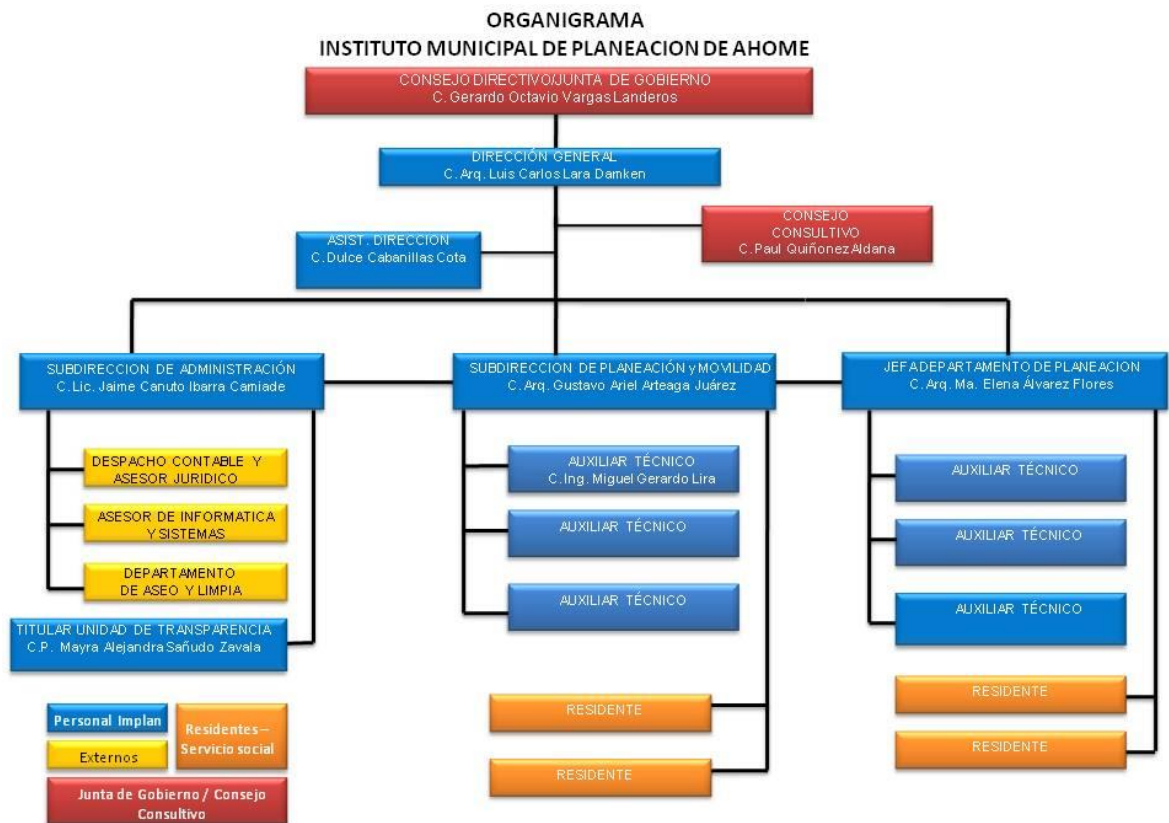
ORGANIGRAMA
INSTITUTO MUNICIPAL DE PLANEACION DE AHOME

CONSEJO DIRECTIVO/JUNTA DE GOBIERNO
C. Gerardo Octavio Vargas Landeros

DIRECCIÓN GENERAL
C. Arq. Luis Carlos Lara Damken

ASIST. DIRECCION
C.Dulce Cabanillas Cota

CONSEJO CONSULTIVO
C.Paul Quiñonez Aldana

SUBDIRECCION DE ADMINISTRACIÓN
C.Lic. Jaime Canuto Ibarra Camiade

DESPACHO CONTABLE Y ASESOR JURIDICO

ASESOR DE INFORMATICA Y SISTEMAS

DEPARTAMENTO DE ASEO Y LIMPIA

TITULAR UNIDAD DE TRANSPARENCIA
C.P. Mayra Alejandra Sañudo Zavala

SUBDIRECCION DE PLANEACIÓN y MOVILIDAD
C. Arq. Gustavo Ariel Arteaga Juárez

AUXILIAR TÉCNICO
C.Ing. Miguel Gerardo Lira

AUXILIAR TÉCNICO

AUXILIAR TÉCNICO

RESIDENTE

RESIDENTE

JEFA DEPARTAMENTO DE PLANEACION
C. Arq. Ma. Elena Álvarez Flores

AUXILIAR TÉCNICO

AUXILIAR TÉCNICO

AUXILIAR TÉCNICO

RESIDENTE

RESIDENTE

Personal Implan

Externos

Residentes-- Servicio social

Junta de Gobierno / Consejo Consultivo